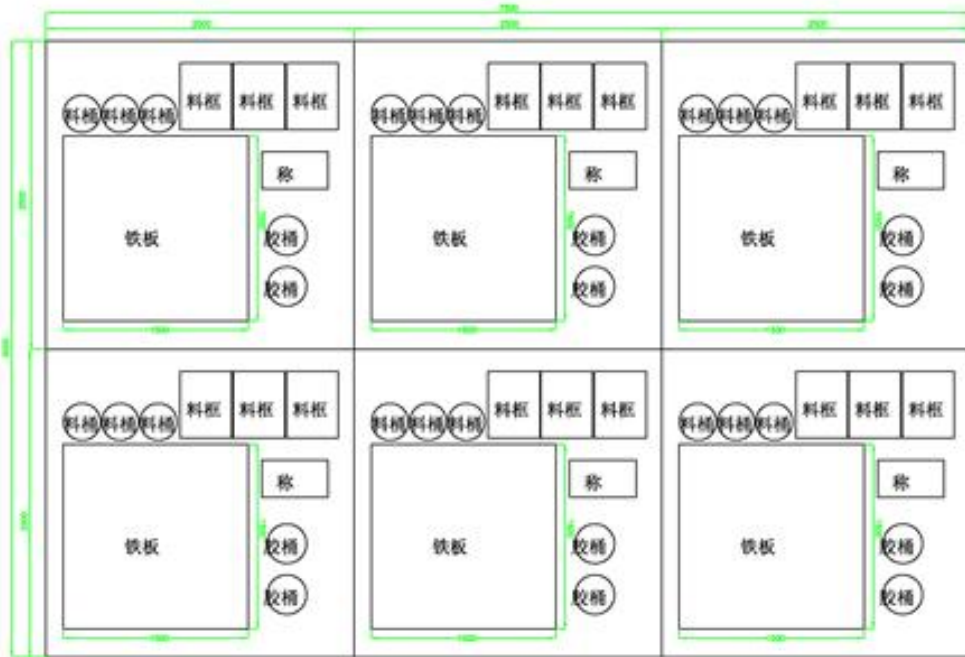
料桶 料桶 料桶 料框 料框 料框
称
铁板
胶桶
胶桶

料桶 料桶 料桶 料框 料框 料框
称
铁板
胶桶
胶桶

料桶 料桶 料桶 料框 料框 料框
称
铁板
胶桶
胶桶

料桶 料桶 料桶 料框 料框 料框
称
铁板
胶桶
胶桶

料桶 料桶 料桶 料框 料框 料框
称
铁板
胶桶
胶桶

料桶 料桶 料桶 料框 料框 料框
称
铁板
胶桶
胶桶